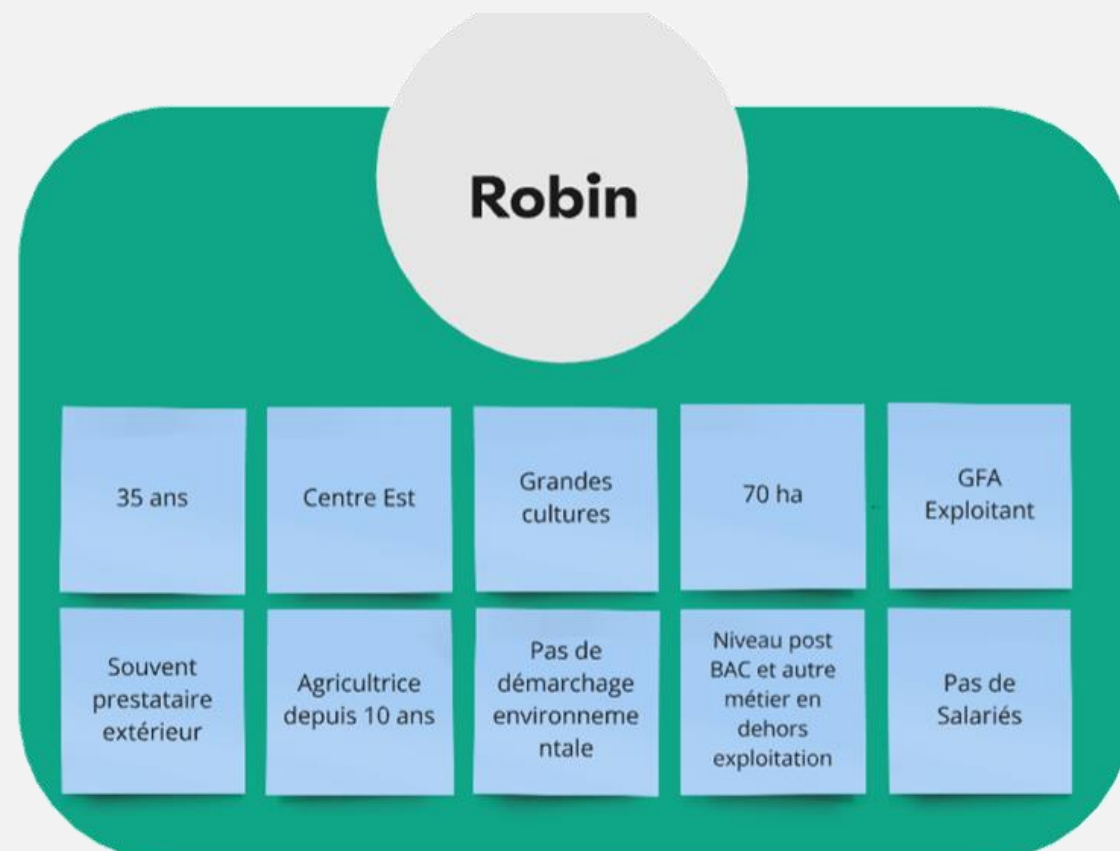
Robin

35 ans

Centre Est

Grandes cultures

70 ha

GFA Exploitant

Souvent prestataire extérieur

Agricultrice depuis 10 ans

Pas de démarchage environnementale

Niveau post BAC et autre métier en dehors exploitation

Pas de Salariés